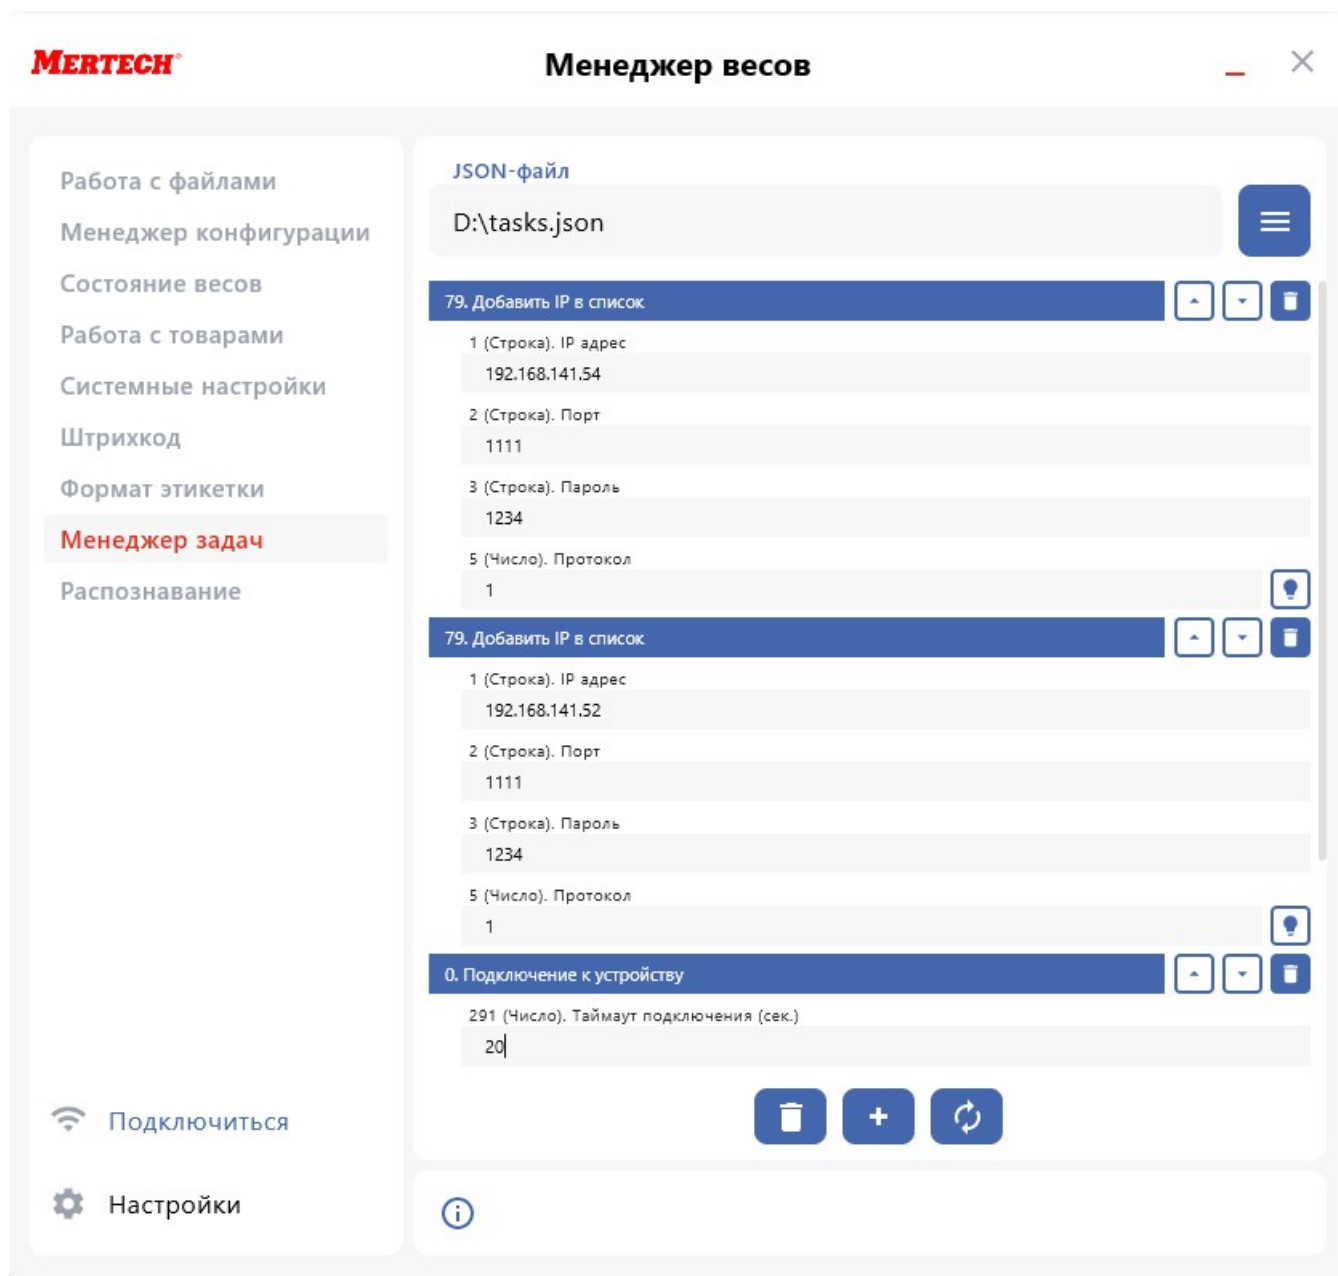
MERTECH

Менеджер весов

Работа с файлами
Менеджер конфигурации
Состояние весов
Работа с товарами
Системные настройки
Штрихкод
Формат этикетки
Менеджер задач
Распознавание

Подключиться

Настройки

JSON-файл
D:\tasks.json

79. Добавить IP в список
1 (Строка). IP адрес
192.168.141.54
2 (Строка). Порт
1111
3 (Строка). Пароль
1234
5 (Число). Протокол
1

79. Добавить IP в список
1 (Строка). IP адрес
192.168.141.52
2 (Строка). Порт
1111
3 (Строка). Пароль
1234
5 (Число). Протокол
1

0. Подключение к устройству
291 (Число). Таймаут подключения (сек.)
20